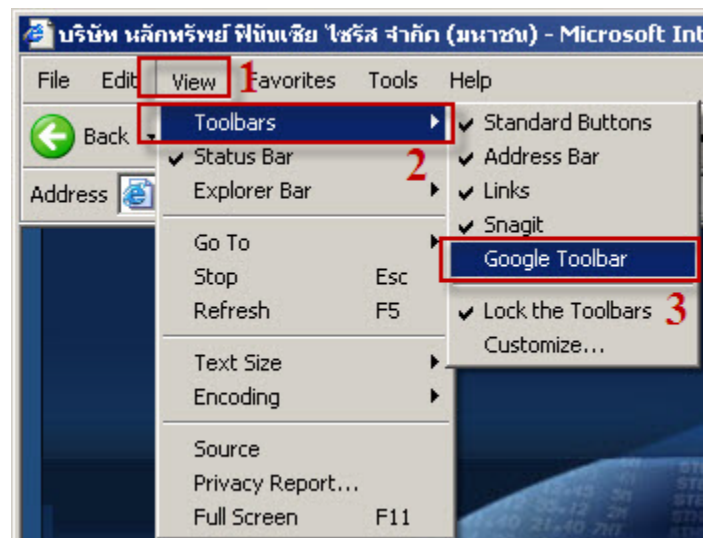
บริษัท หลักทรัพย์ ฟินันเซีย ไซรัส จำกัด (มหาชน) - Microsoft Int

File Edit View 1 Favorites Tools Help

Back

Address

Toolbars
Status Bar 2
Explorer Bar

Go To
Stop Esc
Refresh F5

Text Size
Encoding

Source
Privacy Report...
Full Screen F11

Standard Buttons
Address Bar
Links
Snagit
Google Toolbar

Lock the Toolbars 3
Customize...